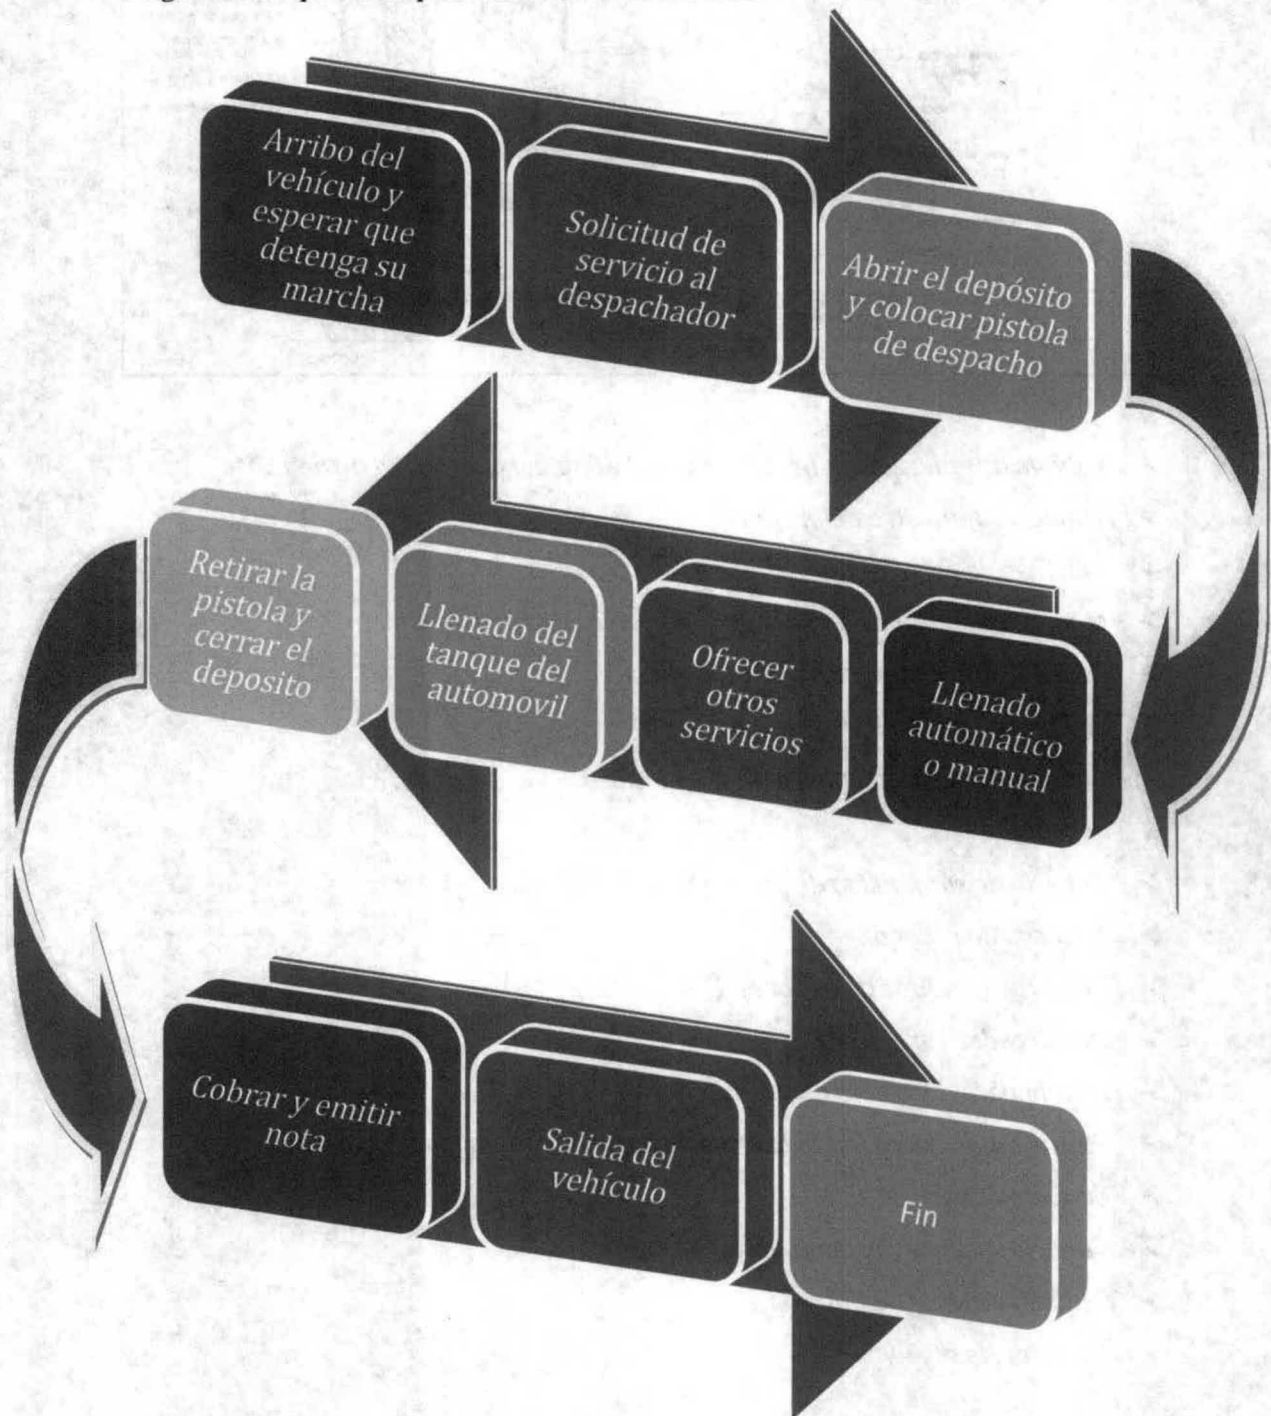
Arribo del vehículo y esperar que detenga su marcha

Solicitud de servicio al despachador

Abrir el depósito y colocar pistola de despacho

Retirar la pistola y cerrar el deposito

Llenado del tanque del automovil

Ofrecer otros servicios

Llenado automático o manual

Cobrar y emitir nota

Salida del vehículo

Fin